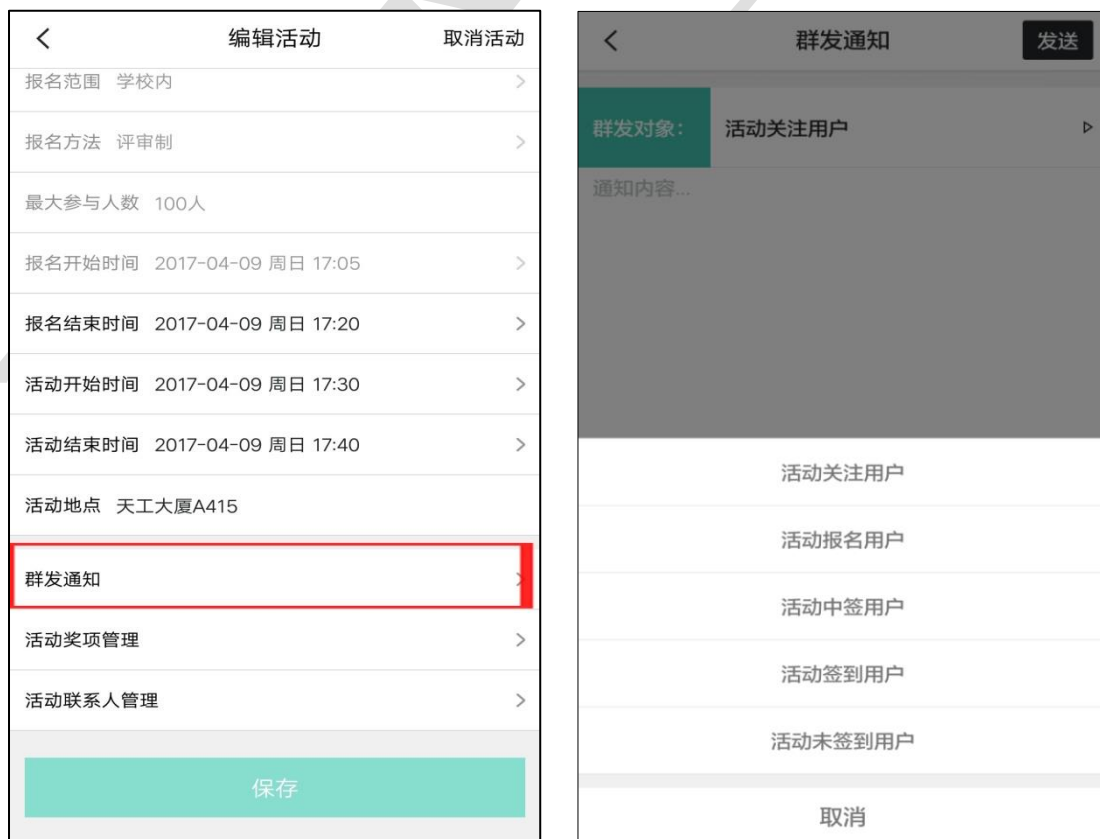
<

编辑活动

取消活动

报名范围 学校内 >

报名方法 评审制 >

最大参与人数 100人

报名开始时间 2017-04-09 周日 17:05 >

报名结束时间 2017-04-09 周日 17:20 >

活动开始时间 2017-04-09 周日 17:30 >

活动结束时间 2017-04-09 周日 17:40 >

活动地点 天工大厦A415

群发通知 >

活动奖项管理 >

活动联系人管理 >

保存

<

群发通知

发送

群发对象: 活动关注用户

通知内容...

活动关注用户

活动报名用户

活动中签用户

活动签到用户

活动未签到用户

取消